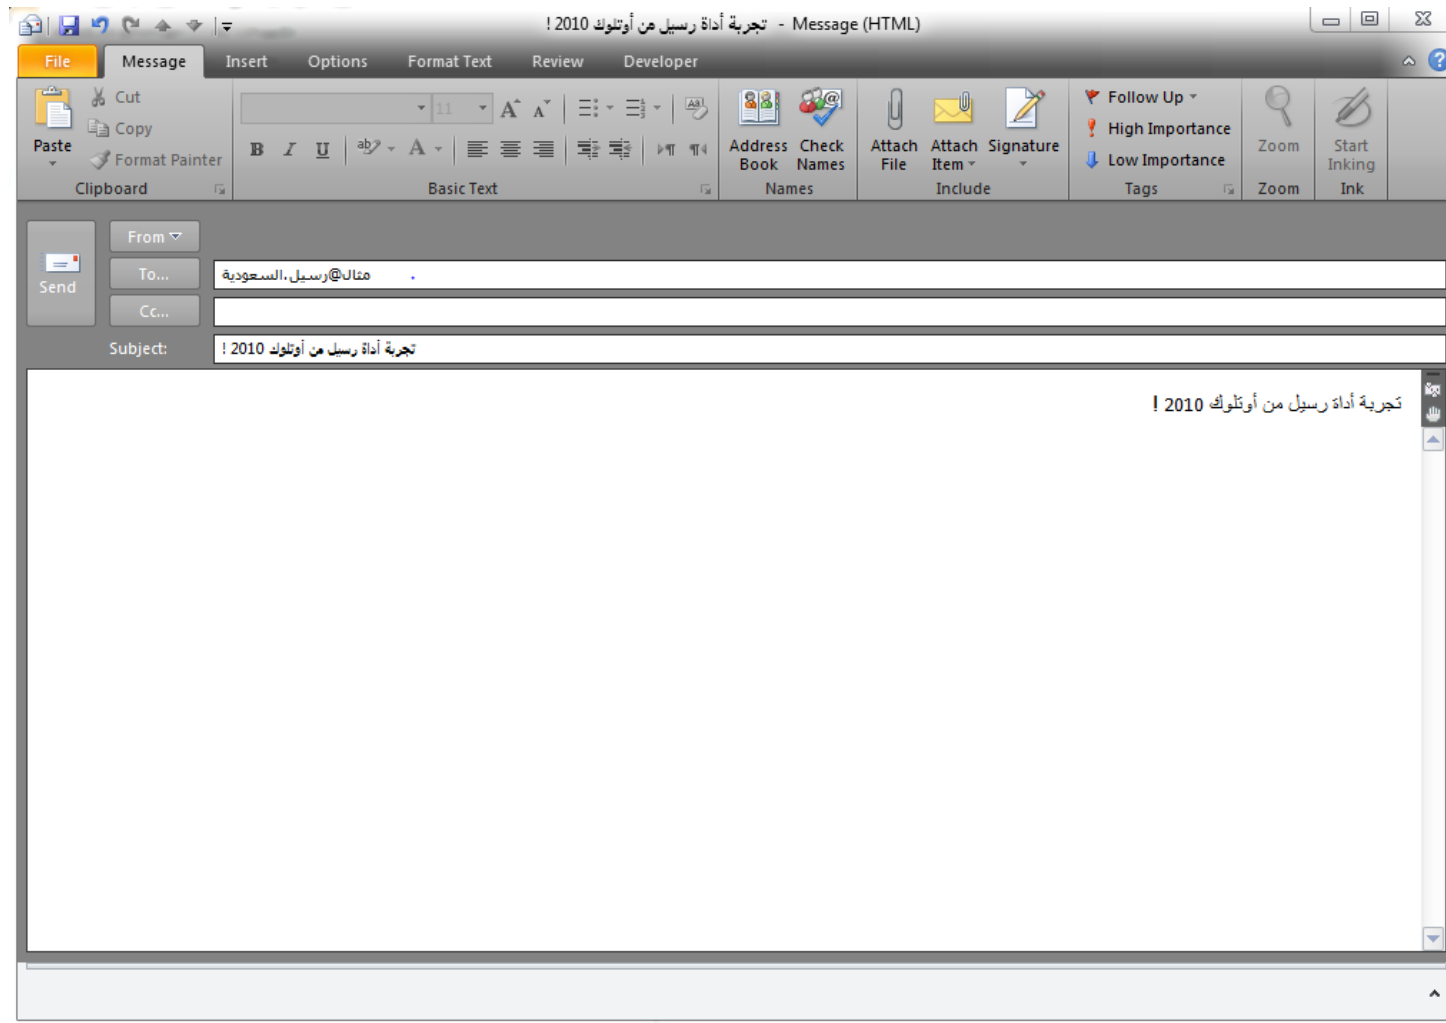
تجربة أداة رسيل من أوتلوك 2010 ! - Message (HTML)

File Message Insert Options Format Text Review Developer

Paste
Cut
Copy
Format Painter
Clipboard

11
B I U
Basic Text

Address Book
Check Names
Names

Attach File
Attach Item
Signature
Include

Follow Up
High Importance
Low Importance
Tags

Zoom
Zoom

Start Inking
Ink

Send
From
To...
مثال@رسيل.السعودية
Cc...
Subject:
تجربة أداة رسيل من أوتلوك 2010 !

تجربة أداة رسيل من أوتلوك 2010 !